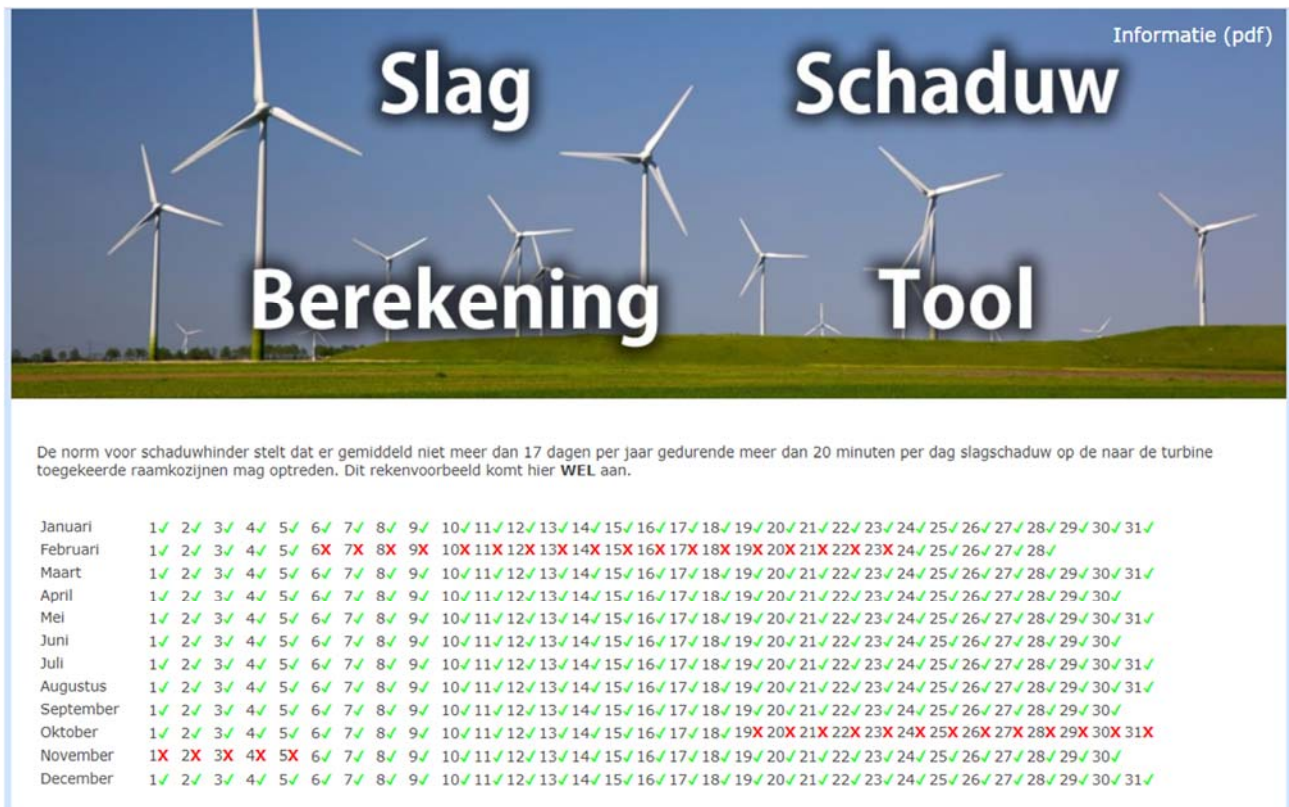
Informatie (pdf)

Slag Schaduw Berekening Tool

De norm voor schaduwhinder stelt dat er gemiddeld niet meer dan 17 dagen per jaar gedurende meer dan 20 minuten per dag slagschaduw op de naar de turbine toegekeerde raamkozijnen mag optreden. Dit rekenvoorbeeld komt hier **WEL** aan.

| | |
|---|---|
| Januari | 1✓ 2✓ 3✓ 4✓ 5✓ 6✓ 7✓ 8✓ 9✓ 10✓ 11✓ 12✓ 13✓ 14✓ 15✓ 16✓ 17✓ 18✓ 19✓ 20✓ 21✓ 22✓ 23✓ 24✓ 25✓ 26✓ 27✓ 28✓ 29✓ 30✓ 31✓ |
| Februari | 1✓ 2✓ 3✓ 4✓ 5✓ 6✗ 7✗ 8✗ 9✗ 10✗ 11✗ 12✗ 13✗ 14✗ 15✗ 16✗ 17✗ 18✗ 19✗ 20✗ 21✗ 22✗ 23✗ 24✓ 25✓ 26✓ 27✓ 28✓ |
| Maart | 1✓ 2✓ 3✓ 4✓ 5✓ 6✓ 7✓ 8✓ 9✓ 10✓ 11✓ 12✓ 13✓ 14✓ 15✓ 16✓ 17✓ 18✓ 19✓ 20✓ 21✓ 22✓ 23✓ 24✓ 25✓ 26✓ 27✓ 28✓ 29✓ 30✓ 31✓ |
| April | 1✓ 2✓ 3✓ 4✓ 5✓ 6✓ 7✓ 8✓ 9✓ 10✓ 11✓ 12✓ 13✓ 14✓ 15✓ 16✓ 17✓ 18✓ 19✓ 20✓ 21✓ 22✓ 23✓ 24✓ 25✓ 26✓ 27✓ 28✓ 29✓ 30✓ |
| Mei | 1✓ 2✓ 3✓ 4✓ 5✓ 6✓ 7✓ 8✓ 9✓ 10✓ 11✓ 12✓ 13✓ 14✓ 15✓ 16✓ 17✓ 18✓ 19✓ 20✓ 21✓ 22✓ 23✓ 24✓ 25✓ 26✓ 27✓ 28✓ 29✓ 30✓ 31✓ |
| Juni | 1✓ 2✓ 3✓ 4✓ 5✓ 6✓ 7✓ 8✓ 9✓ 10✓ 11✓ 12✓ 13✓ 14✓ 15✓ 16✓ 17✓ 18✓ 19✓ 20✓ 21✓ 22✓ 23✓ 24✓ 25✓ 26✓ 27✓ 28✓ 29✓ 30✓ |
| Juli | 1✓ 2✓ 3✓ 4✓ 5✓ 6✓ 7✓ 8✓ 9✓ 10✓ 11✓ 12✓ 13✓ 14✓ 15✓ 16✓ 17✓ 18✓ 19✓ 20✓ 21✓ 22✓ 23✓ 24✓ 25✓ 26✓ 27✓ 28✓ 29✓ 30✓ 31✓ |
| Augustus | 1✓ 2✓ 3✓ 4✓ 5✓ 6✓ 7✓ 8✓ 9✓ 10✓ 11✓ 12✓ 13✓ 14✓ 15✓ 16✓ 17✓ 18✓ 19✓ 20✓ 21✓ 22✓ 23✓ 24✓ 25✓ 26✓ 27✓ 28✓ 29✓ 30✓ 31✓ |
| September | 1✓ 2✓ 3✓ 4✓ 5✓ 6✓ 7✓ 8✓ 9✓ 10✓ 11✓ 12✓ 13✓ 14✓ 15✓ 16✓ 17✓ 18✓ 19✓ 20✓ 21✓ 22✓ 23✓ 24✓ 25✓ 26✓ 27✓ 28✓ 29✓ 30✓ |
| Oktober | 1✓ 2✓ 3✓ 4✓ 5✓ 6✓ 7✓ 8✓ 9✓ 10✓ 11✓ 12✓ 13✓ 14✓ 15✓ 16✓ 17✓ 18✓ 19✗ 20✗ 21✗ 22✗ 23✗ 24✗ 25✗ 26✗ 27✗ 28✗ 29✗ 30✗ 31✗ |
| November | 1✗ 2✗ 3✗ 4✗ 5✗ 6✓ 7✓ 8✓ 9✓ 10✓ 11✓ 12✓ 13✓ 14✓ 15✓ 16✓ 17✓ 18✓ 19✓ 20✓ 21✓ 22✓ 23✓ 24✓ 25✓ 26✓ 27✓ 28✓ 29✓ 30✓ |
| December | 1✓ 2✓ 3✓ 4✓ 5✓ 6✓ 7✓ 8✓ 9✓ 10✓ 11✓ 12✓ 13✓ 14✓ 15✓ 16✓ 17✓ 18✓ 19✓ 20✓ 21✓ 22✓ 23✓ 24✓ 25✓ 26✓ 27✓ 28✓ 29✓ 30✓ 31✓ |